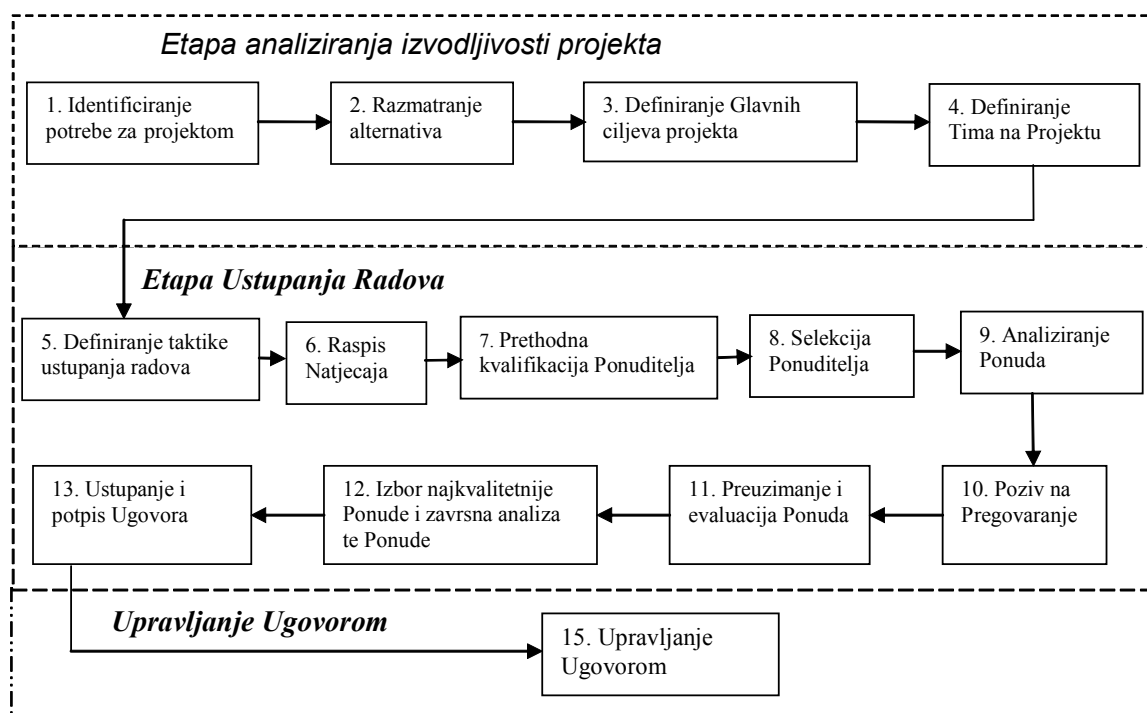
Etapa analiziranja izvodljivosti projekta

1. Identificiranje potrebe za projektom

2. Razmatranje alternativa

3. Definiranje Glavnih ciljeva projekta

4. Definiranje Tima na Projektu

Etapa Ustupanja Radova

5. Definiranje taktike ustupanja radova

6. Raspis Natjecaja

7. Prethodna kvalifikacija Ponuditelja

8. Selekcija Ponuditelja

9. Analiziranje Ponuda

10. Poziv na Pregovaranje

11. Preuzimanje i evaluacija Ponuda

12. Izbor najkvalitetnije Ponude i zavrsna analiza te Ponude

13. Ustupanje i potpis Ugovora

Upravljanje Ugovorom

15. Upravljanje Ugovorom